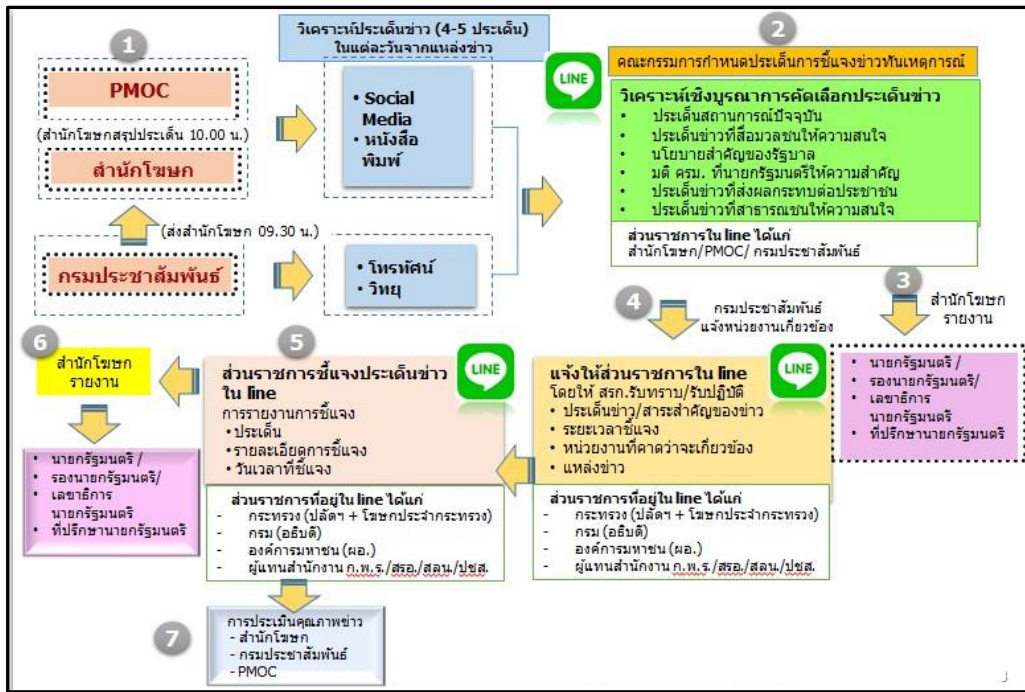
1

PMOC

(สำนักโฆษกสรุปประเด็น 10.00 น.)

สำนักโฆษก

(ส่งสำนักโฆษก 09.30 น.)

กรมประชาสัมพันธ์

วิเคราะห์ประเด็นข่าว (4-5 ประเด็น) ในแต่ละวันจากแหล่งข่าว

• Social Media
• หนังสือพิมพ์

• โทรทัศน์
• วิทยุ

LINE

2

คณะกรรมการกำหนดประเด็นการชี้แจงข่าวทันเหตุการณ์

วิเคราะห์เชิงบูรณาการคัดเลือกประเด็นข่าว
• ประเด็นสถานการณ์ปัจจุบัน
• ประเด็นข่าวที่สื่อมวลชนให้ความสนใจ
• นโยบายสำคัญของรัฐบาล
• มติ ครม. ที่นายกรัฐมนตรีให้ความสำคัญ
• ประเด็นข่าวที่ส่งผลกระทบต่อประชาชน
• ประเด็นข่าวที่สาธารณชนให้ความสนใจ

ส่วนราชการใน line ได้แก่
สำนักโฆษก/PMOC/ กรมประชาสัมพันธ์

3

สำนักโฆษก รายงาน

• นายกรัฐมนตรี /
• รองนายกรัฐมนตรี/
• เลขาธิการนายกรัฐมนตรี
• ที่ปรึกษานายกรัฐมนตรี

4

กรมประชาสัมพันธ์ แจ้งหน่วยงานเกี่ยวข้อง

LINE

แจ้งให้ส่วนราชการใน line
โดยให้ สกร.รับทราบ/รับปฏิบัติ
• ประเด็นข่าว/สาระสำคัญของข่าว
• ระยะเวลาชี้แจง
• หน่วยงานที่คาดว่าจะเกี่ยวข้อง
• แหล่งข่าว

ส่วนราชการที่อยู่ใน line ได้แก่
- กระทรวง (ปลัดฯ + โฆษกประจำกระทรวง)
- กรม (อธิบดี)
- องค์การมหาชน (ผอ.)
- ผู้แทนสำนักงาน ก.พ.ร./สงอ./สลน./ปชส.

5

LINE

ส่วนราชการชี้แจงประเด็นข่าว ใน line
การรายงานการชี้แจง
• ประเด็น
• รายละเอียดการชี้แจง
• วันเวลาที่ชี้แจง

ส่วนราชการที่อยู่ใน line ได้แก่
- กระทรวง (ปลัดฯ + โฆษกประจำกระทรวง)
- กรม (อธิบดี)
- องค์การมหาชน (ผอ.)
- ผู้แทนสำนักงาน ก.พ.ร./สงอ./สลน./ปชส.

6

สำนักโฆษก รายงาน

• นายกรัฐมนตรี /
• รองนายกรัฐมนตรี/
• เลขาธิการนายกรัฐมนตรี
• ที่ปรึกษานายกรัฐมนตรี

7

การประเมินคุณภาพข่าว
- สำนักโฆษก
- กรมประชาสัมพันธ์
- PMOC